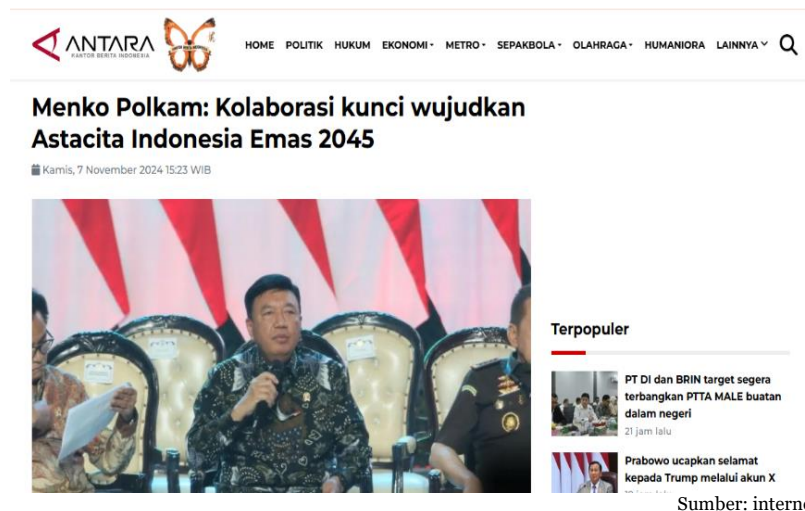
ANTARA
KANTOR BERITA INDONESIA

HOME POLITIK HUKUM EKONOMI METRO SEPAKBOLA OLAHRAGA HUMANIORA LAINNYA

Menko Polkam: Kolaborasi kunci wujudkan Astacita Indonesia Emas 2045

Kamis, 7 November 2024 15:23 WIB

Terpopuler

PT DI dan BRIN target segera terbangkan PTTA MALE buatan dalam negeri
21 jam lalu

Prabowo ucapkan selamat kepada Trump melalui akun X
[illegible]

Sumber: interne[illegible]